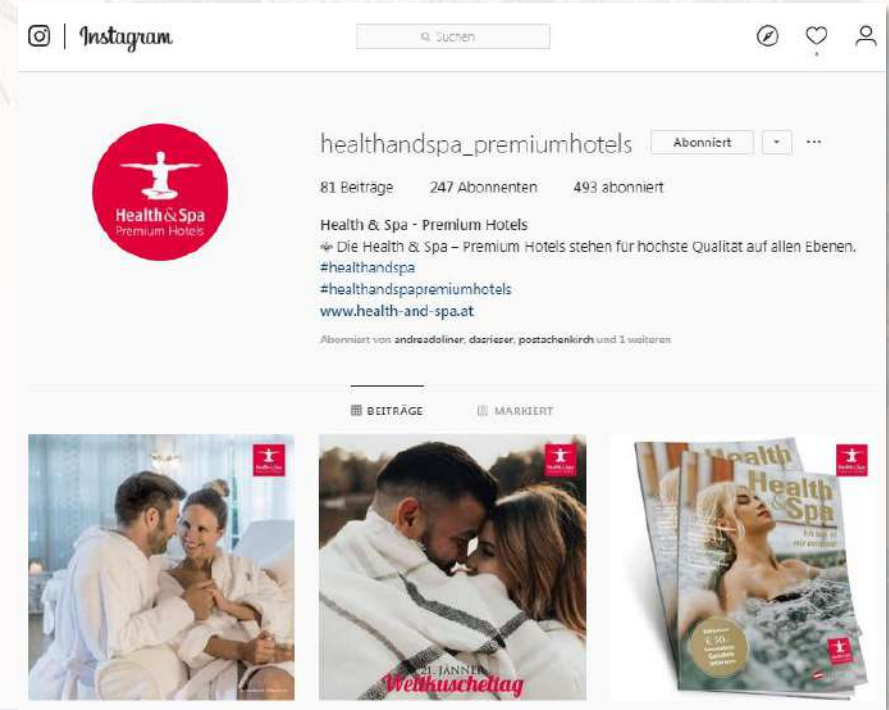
Instagram

Suchen

Health&Spa
Premium Hotels

healthandspa_premiumhotels Abonniert ···

81 Beiträge 247 Abonnenten 493 abonniert

Health & Spa - Premium Hotels
Die Health & Spa – Premium Hotels stehen für höchste Qualität auf allen Ebenen.
#healthandspa
#healthandspapremiumhotels
www.health-and-spa.at

Abonniert von andreadoliner, dasrieser, postachenkirch und 1 weiteren

BEITRÄGE MARKIERT

21. JÄNNER
Weltkuscheltag

Health & Spa

€ 50,-
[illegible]